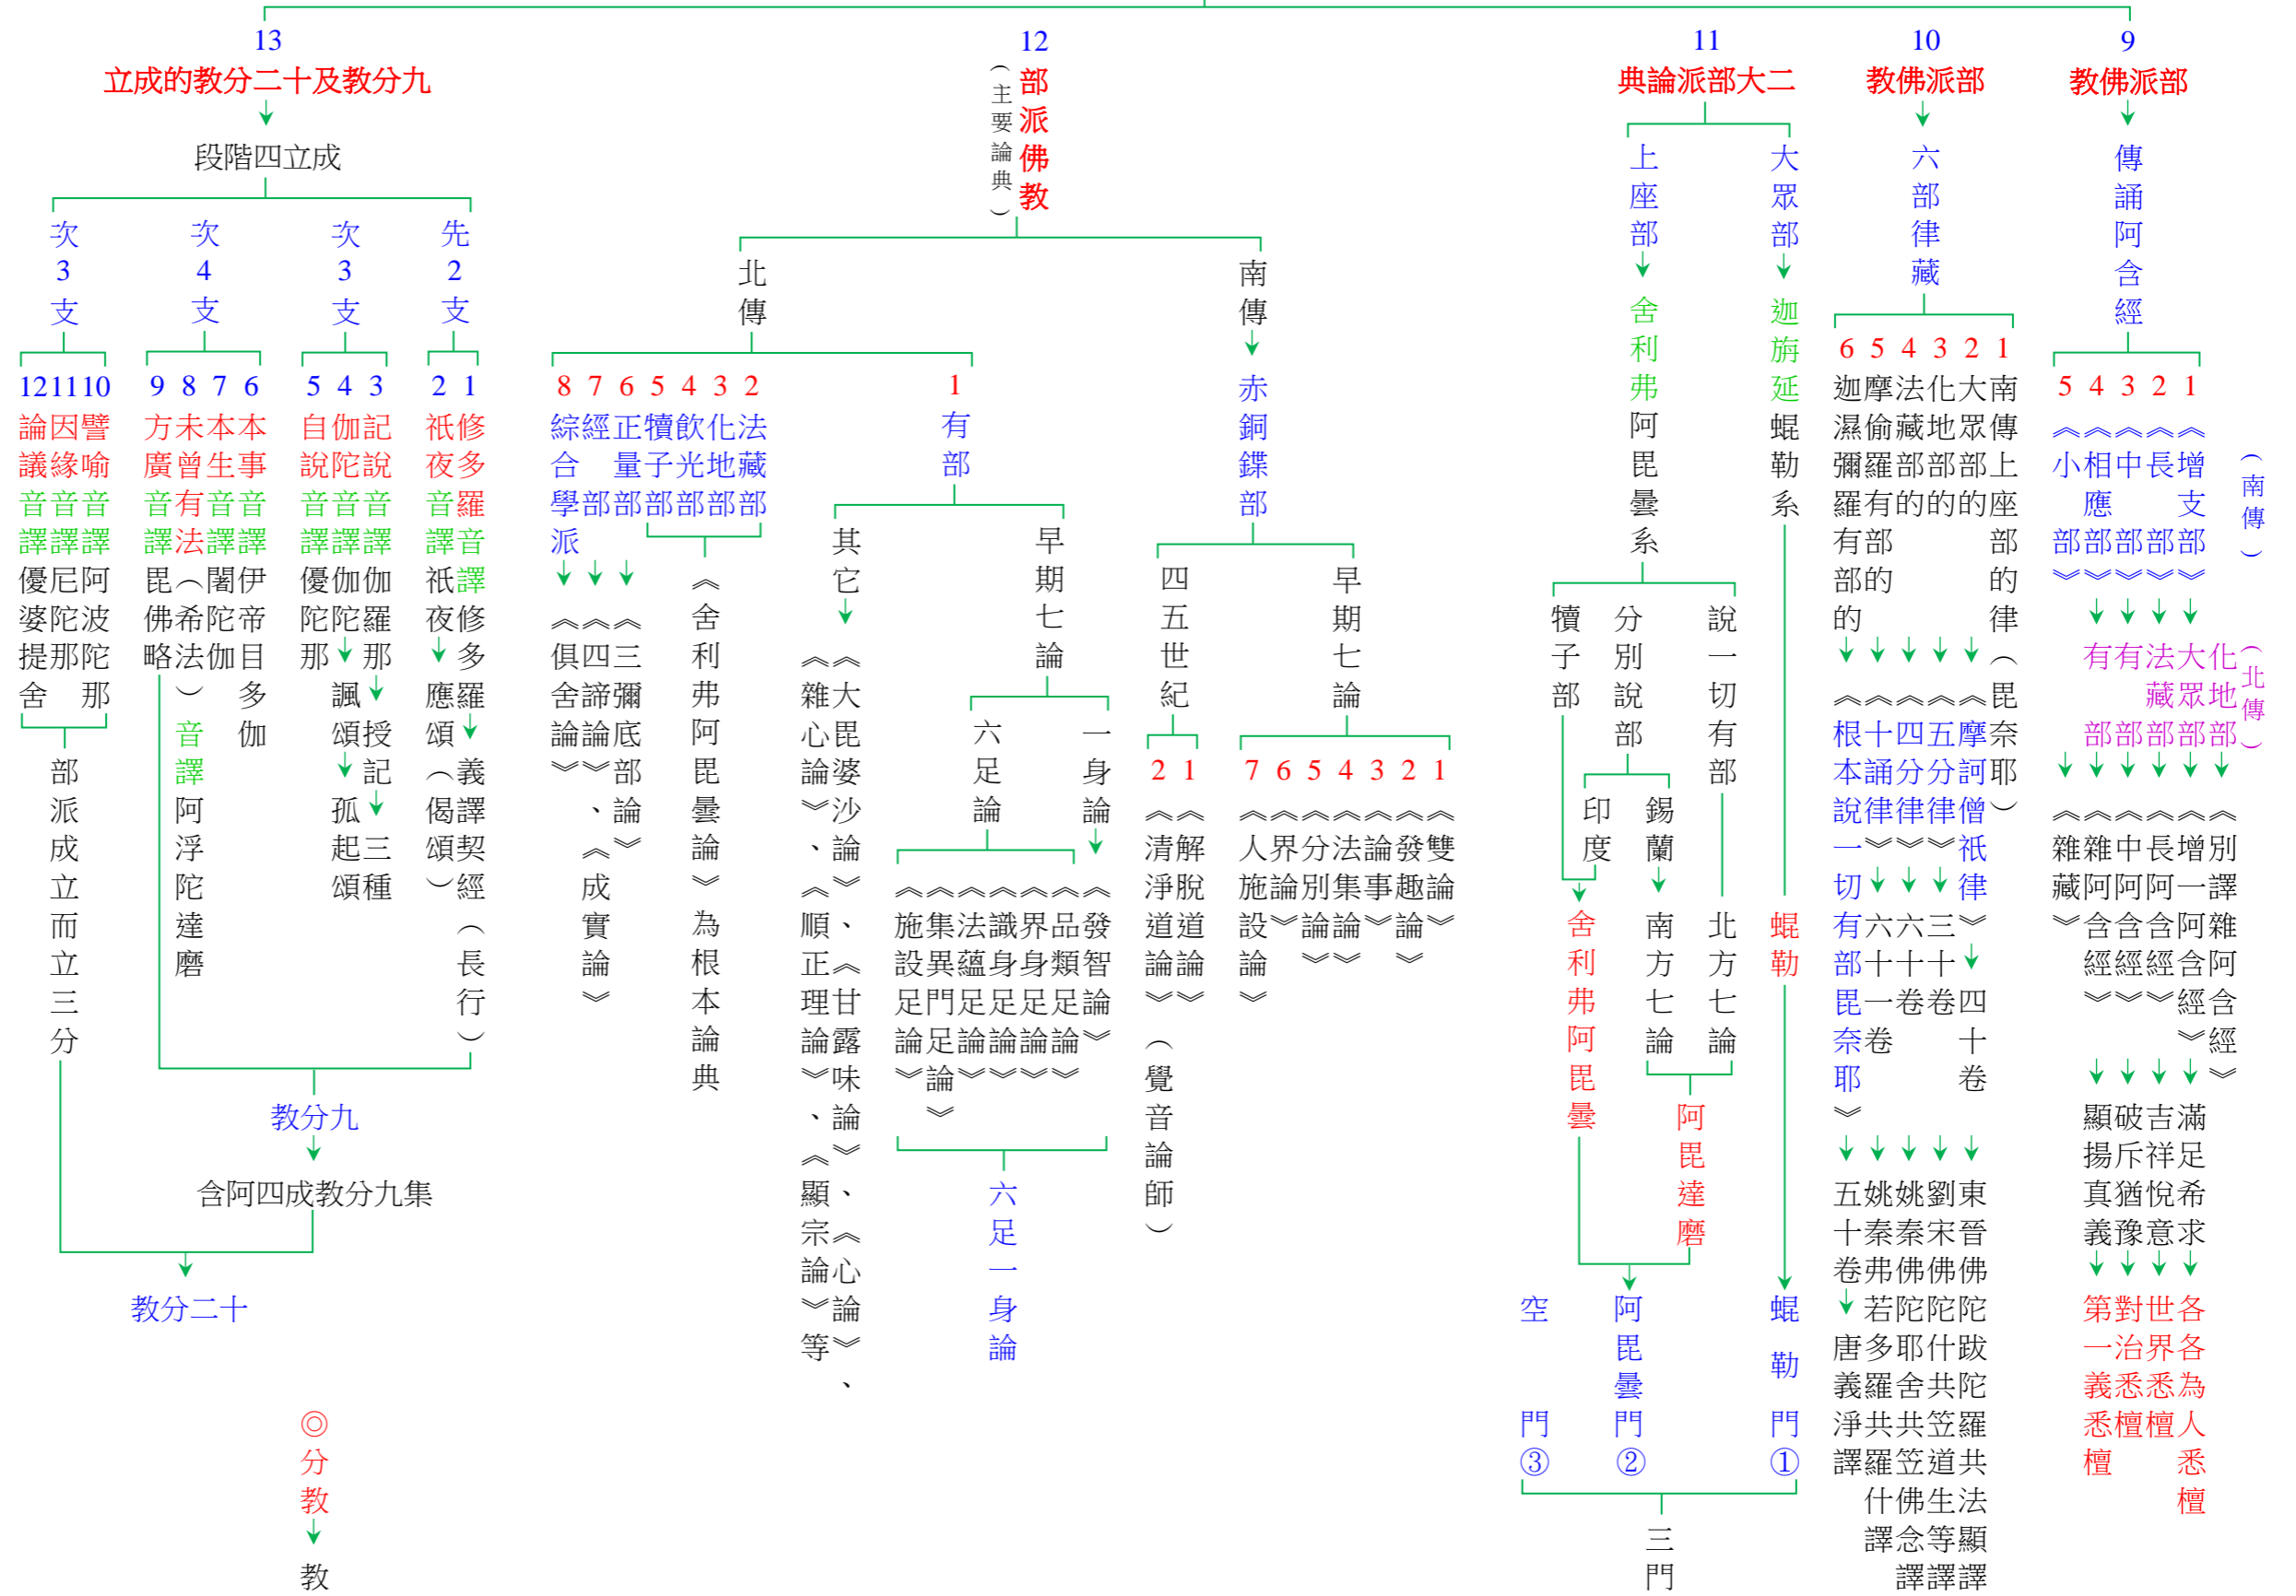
13
立成的教分二十及教分九
段階四立成
次3支 次4支 次3支 先2支
12 11 10 9 8 7 6 5 4 3 2 1
論因譬 方未本本 自伽記 祇修
議緣喻 廣曾生事 說陀說 夜多
音音音 音有音音 音音音 音羅
譯譯譯 譯法譯譯 譯譯譯 譯音
優尼阿 毘︵闍伊 優伽伽 祇譯
婆陀波 佛希陀帝 陀陀羅 夜修
提那陀 略法伽目 那 那 多
舍 那 ︶ 多 諷 應羅
音 伽 頌授 頌
譯 記 ︵義
阿 孤 偈譯
浮 起三 頌契
陀 頌種 ︶經
達 ︵長
磨 行︶
部派成立而立三分
教分九
含阿四成教分九集
教分二十
◎分教
教

12
部派佛教（主要論典）
北傳 南傳
8 7 6 5 4 3 2 1
綜經正犢飲化法 有部
合 量子光地藏
學部部部部部部
派
︽︽︽ ︽
俱四三 舍
舍諦彌 利
論論底 弗
︾︾部 阿
、論 毘
︾ 曇
︽ 論
成 ︾
實 為
論 根
︾ 本
論
典
其它 早期七論
︽︽ 六足論 一身論
雜大
心毘
論婆
︾沙
、論
︽︾
順、
正︽
理甘
論露
︾味
、論
︽︾
顯、
宗︽
論心
︾論
等︾
、
︽︽︽︽︽︽︽︽
施集法識界品發
設異蘊身身類智
足門足足足足論
論足論論論論︾
︾論︾︾︾︾
︾
六足一身論
赤銅鍱部
四五世紀 早期七論
2 1 7 6 5 4 3 2 1
︽︽ ︽︽︽︽︽︽︽
清解 人界分法論發雙
淨脫 施論別集事趣論
道道 設︾論論︾論︾
論論 論 ︾︾ ︾
︾︾ ︾
︵覺音論師︶

11
典論派部大二
上座部 大眾部
舍利弗阿毘曇系 迦旃延蜫勒系
犢子部 分別說部 說一切有部
印度 錫蘭
舍利弗阿毘曇 南方七論 北方七論 蜫勒
阿毘達磨
空門③ 阿毘曇門② 蜫勒門①
三門

10
教佛派部
六部律藏
6 5 4 3 2 1
迦摩法化大南
濕偷藏地眾傳
彌羅部部部上
羅有的的的座
有部 部
部的 的
的 律
︵毘
︽︽︽︽︽︽奈
根十四五摩奈
本誦分分訶耶
說律律律僧︶
一︾︾︾祇
切 律
有六六三︾
部十十十
毘一卷卷四
奈卷 十
耶 卷
︾
五姚姚劉東
十秦秦宋晉
卷弗佛佛佛
若陀陀陀
唐多耶什跋
義羅舍共陀
淨共共笠羅
譯羅笠道共
什佛生法
譯念等顯
譯譯譯

9
教佛派部
傳誦阿含經
5 4 3 2 1
︽︽︽︽︽
小相中長增
應 支
部部部部部
︾︾︾︾︾
（南傳）
有有法大化
藏眾地
部部部部部
（北傳）
︽︽︽︽︽︽
雜雜中長增別
藏阿阿阿一譯
︾含含含阿雜
經經經含阿
︾︾︾經含
︾經
︾
顯破吉滿
揚斥祥足
真猶悅希
義豫意求
第對世各
一治界各
義悉悉為
悉檀檀人
檀 悉
檀